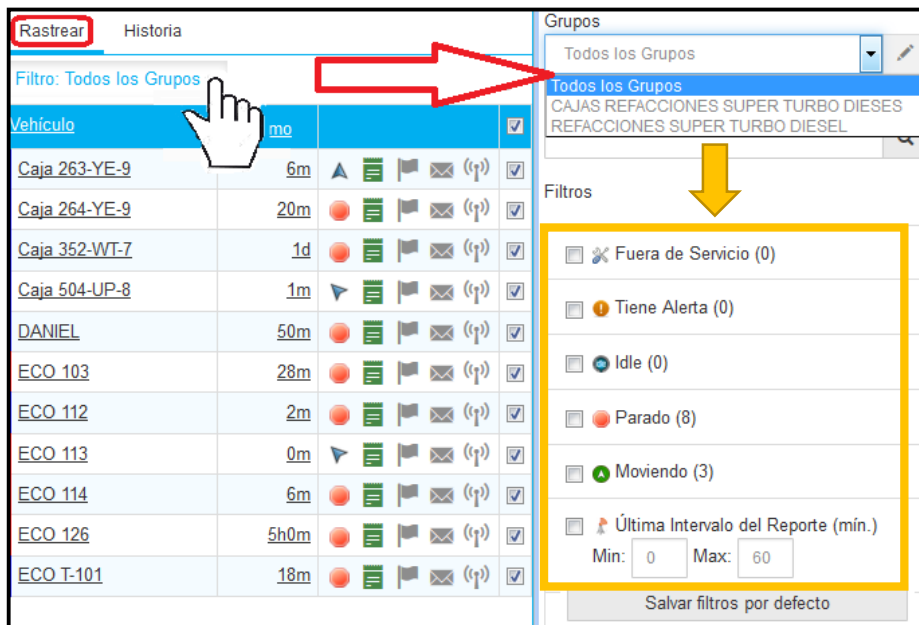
Rastrear Historia

Filtro: Todos los Grupos

| Vehículo | mo |
|---|---|
| Caja 263-YE-9 | 6m |
| Caja 264-YE-9 | 20m |
| Caja 352-WT-7 | 1d |
| Caja 504-UP-8 | 1m |
| DANIEL | 50m |
| ECO 103 | 28m |
| ECO 112 | 2m |
| ECO 113 | 0m |
| ECO 114 | 6m |
| ECO 126 | 5h0m |
| ECO T-101 | 18m |

Grupos

Todos los Grupos

Todos los Grupos
CAJAS REFACCIONES SUPER TURBO DIESES
REFACCIONES SUPER TURBO DIESEL

Filtros

Fuera de Servicio (0)

Tiene Alerta (0)

Idle (0)

Parado (8)

Moviendo (3)

Última Intervalo del Reporte (mín.)
Min: 0 Max: 60

Salvar filtros por defecto